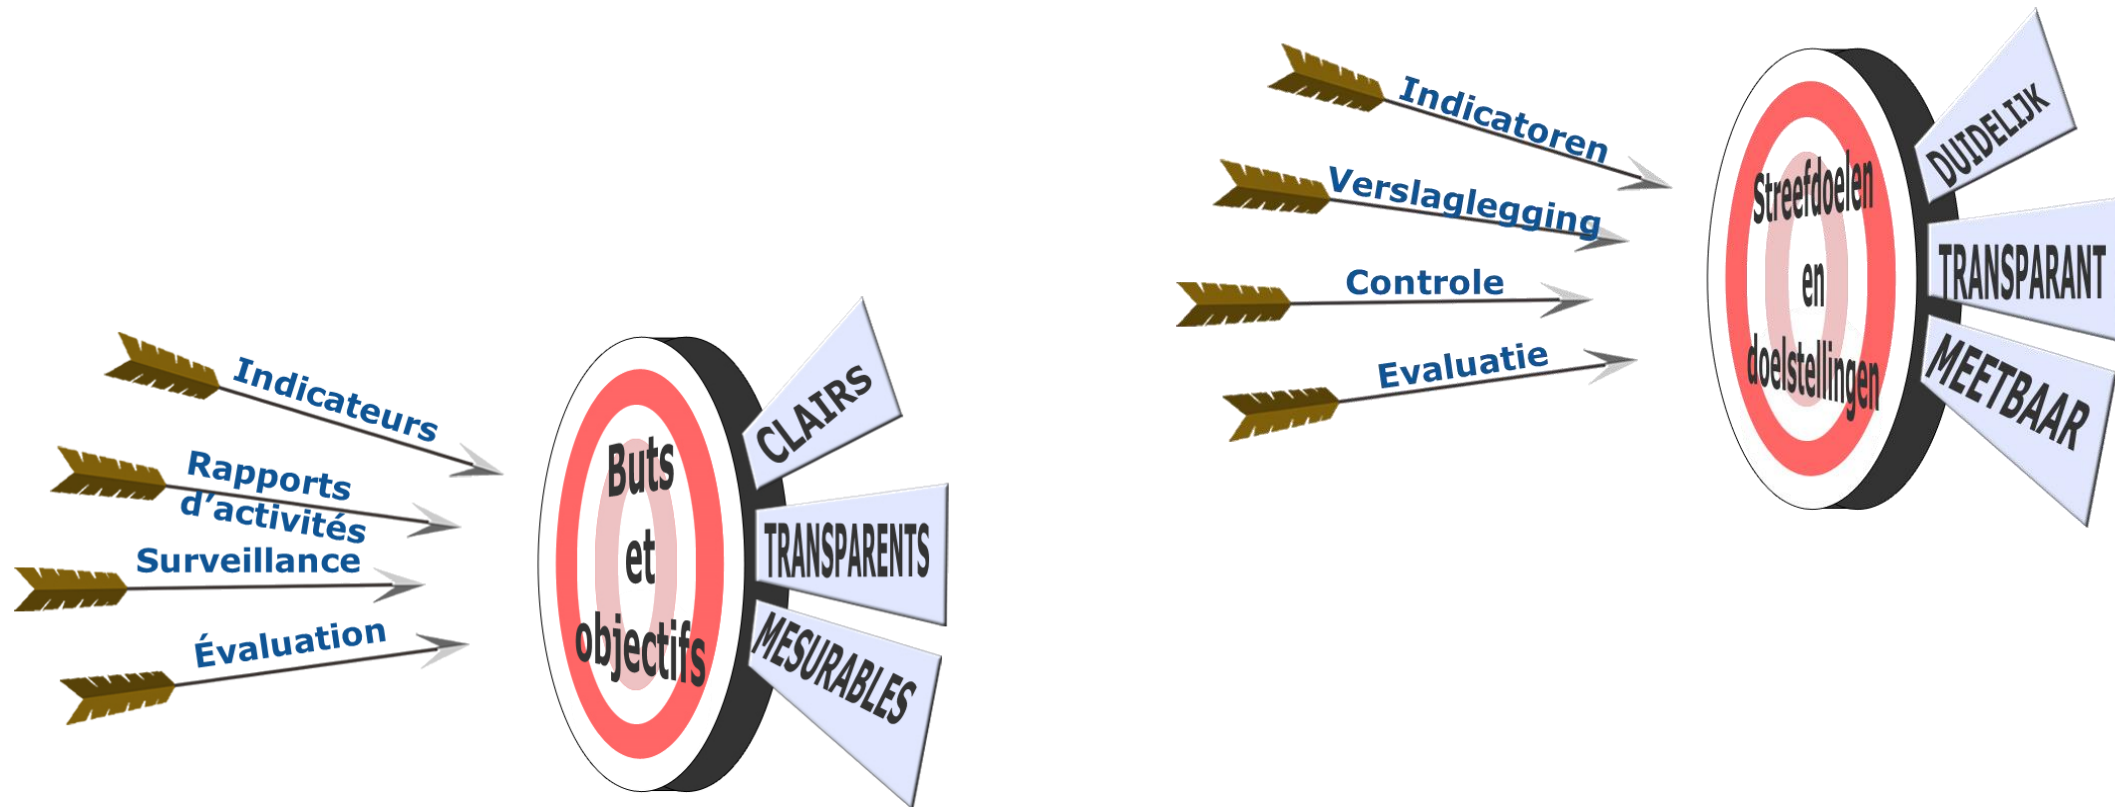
Indicateurs

Rapports d'activités

Surveillance

Évaluation

Buts et objectifs

CLAIRS

TRANSPARENTS

MESURABLES

Indicatoren

Verslaglegging

Controle

Evaluatie

Streefdoelen en doelstellingen

DUIDELIJK

TRANSPARANT

MEETBAAR